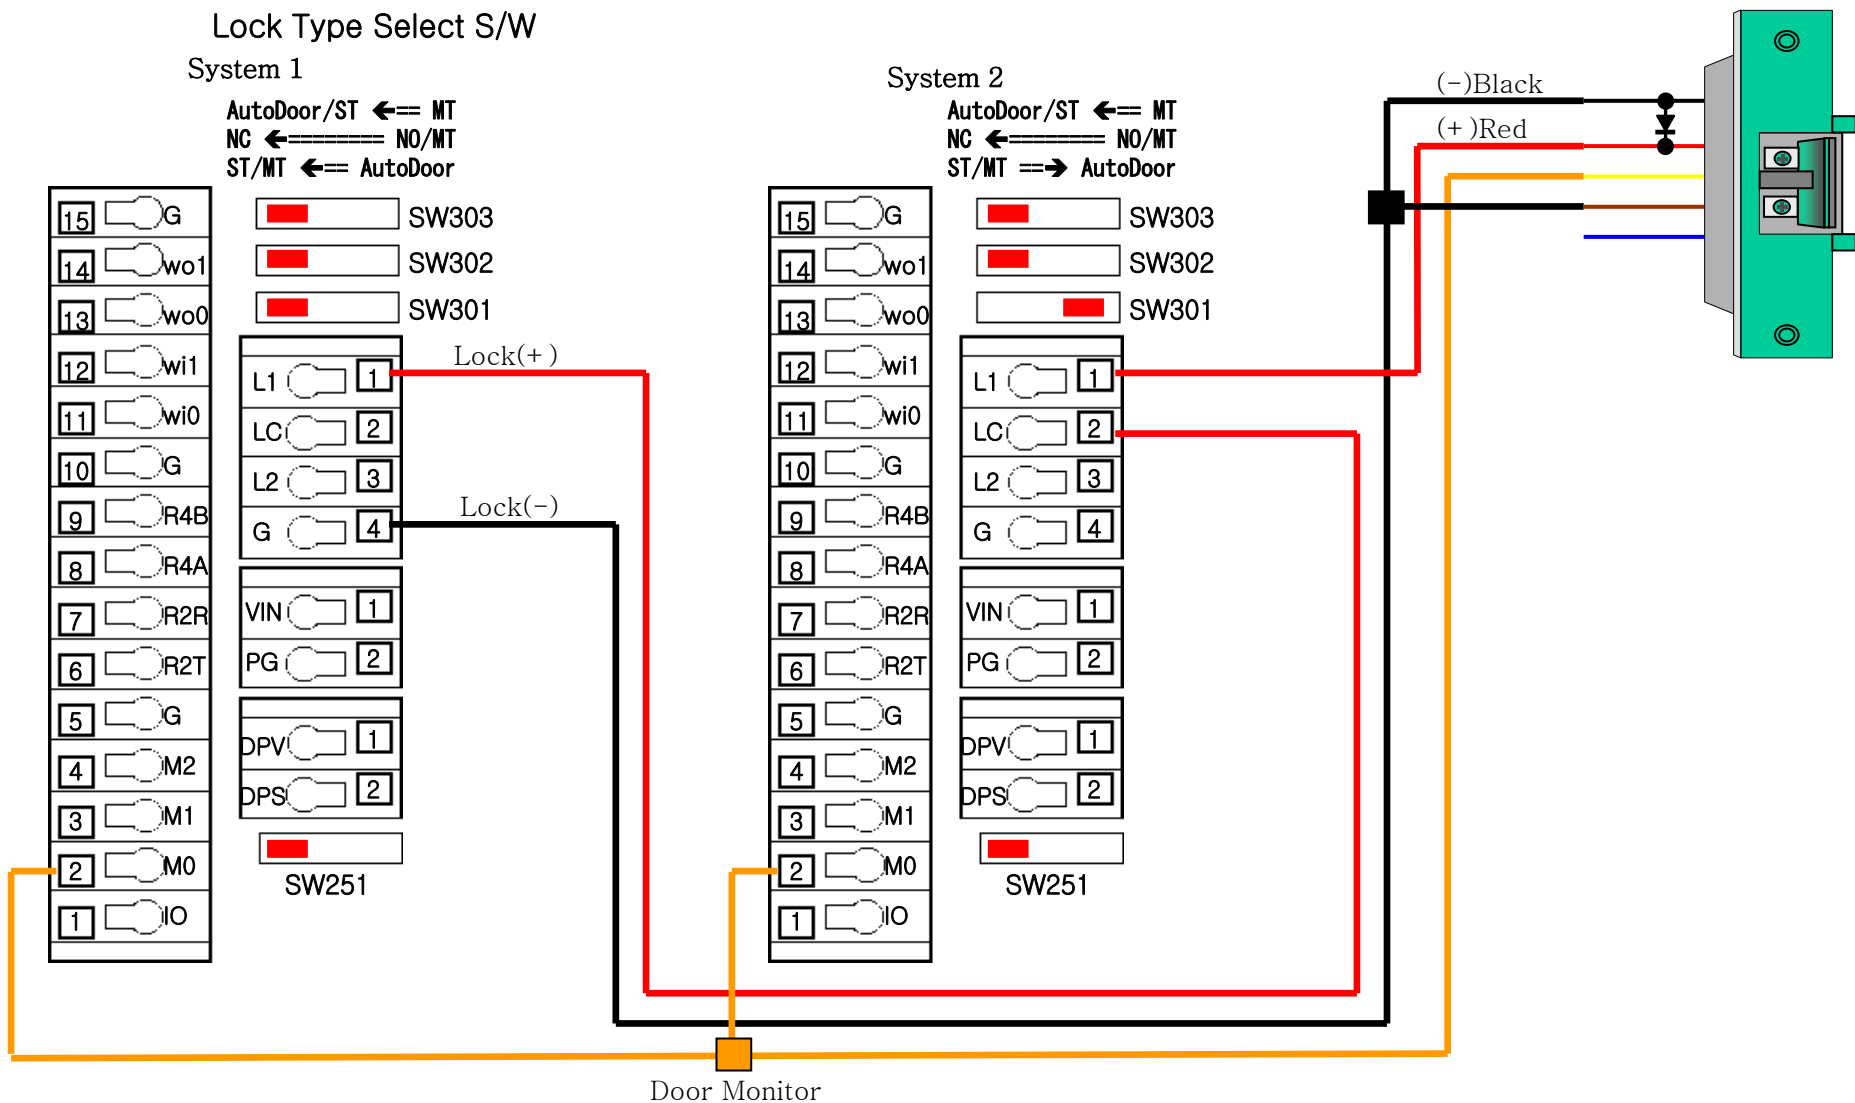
Lock Type Select S/W

System 1

AutoDoor/ST ⟵ MT
NC ⟵ NO/MT
ST/MT ⟵ AutoDoor

15 G
14 wo1
13 wo0
12 wi1
11 wi0
10 G
9 R4B
8 R4A
7 R2R
6 R2T
5 G
4 M2
3 M1
2 M0
1 IO

SW303
SW302
SW301

L1 1
LC 2
L2 3
G 4

VIN 1
PG 2

DPV 1
DPS 2

SW251

Lock(+)
Lock(−)

System 2

AutoDoor/ST ⟵ MT
NC ⟵ NO/MT
ST/MT ⟶ AutoDoor

15 G
14 wo1
13 wo0
12 wi1
11 wi0
10 G
9 R4B
8 R4A
7 R2R
6 R2T
5 G
4 M2
3 M1
2 M0
1 IO

SW303
SW302
SW301

L1 1
LC 2
L2 3
G 4

VIN 1
PG 2

DPV 1
DPS 2

SW251

(−)Black
(+)Red

Door Monitor